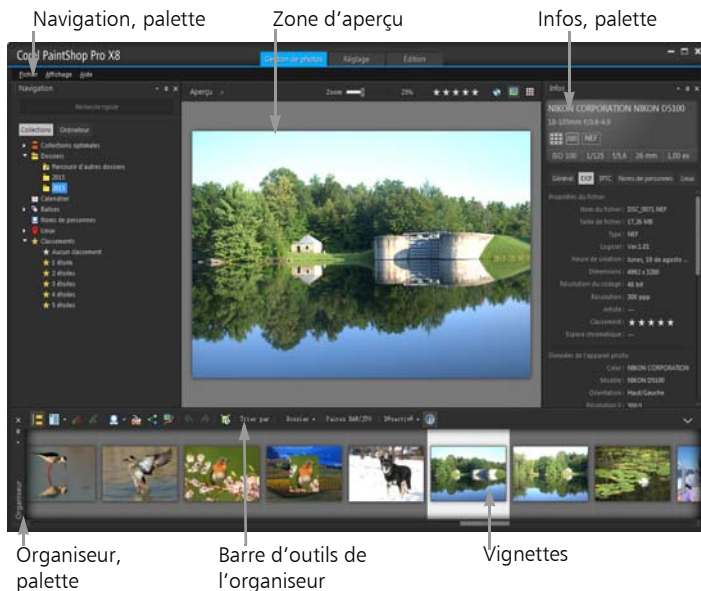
Navigation, palette

Zone d'aperçu

Infos, palette

Corel PaintShop Pro X8

Gestion de photos

Réglage

Édition

Fichier Affichage Aide

Navigation

Recherche rapide

Collections Ordinateur

Collections optimales

Dossiers

Parcourir d'autres dossiers

2013

2015

Calendrier

Balises

Noms de personnes

Lieux

Classements

Aucun classement

1 étoile

2 étoiles

3 étoiles

4 étoiles

5 étoiles

Aperçu

Zoom

25%

Infos

NIKON CORPORATION NIKON D5100

18-105mm f/3.5-5.6

ISO 100 1/125 f/5.6 26 mm 1,00 ev

Général EXIF IPTC Noms de personnes Lieux

Propriétés du fichier

Nom du fichier : DSC_0071.NEF

Taille de fichier : 17,26 MB

Type : NEF

Logiciel : Ver.1.01

Heure de création : lundi, 19 de agosto ...

Dimensions : 4992 x 3280

Résolution du codage : 48 bit

Résolution : 300 ppp

Artiste : ---

Classement : ★★★★★

Espace chromatique : ---

Données de l'appareil photo

Créer : NIKON CORPORATION

Modèle : NIKON D5100

Orientation : Haut/Gauche

Résolution X : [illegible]

Trier par

Dossier

Faires RAW/JPG

Désactivé

Organiseur

Organiseur, palette

Barre d'outils de l'organiseur

Vignettes